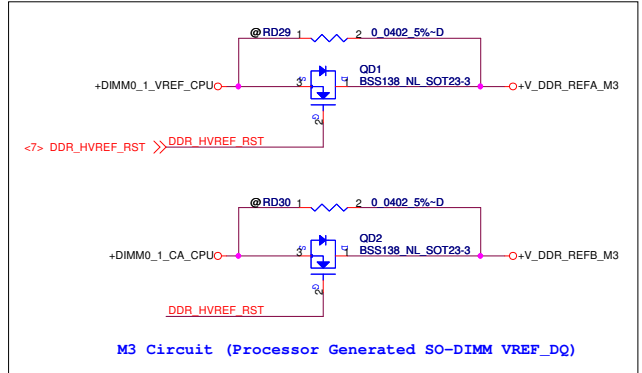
@RD29 1 2 0_0402_5%~D

QD1
+DIMM0_1_VREF_CPU 3 1 BSS138_NL_SOT23-3 +V_DDR_REFA_M3

2

<7> DDR_HVREF_RST DDR_HVREF_RST

@RD30 1 2 0_0402_5%~D

QD2
+DIMM0_1_CA_CPU 3 1 BSS138_NL_SOT23-3 +V_DDR_REFB_M3

2

DDR_HVREF_RST

M3 Circuit (Processor Generated SO-DIMM VREF_DQ)